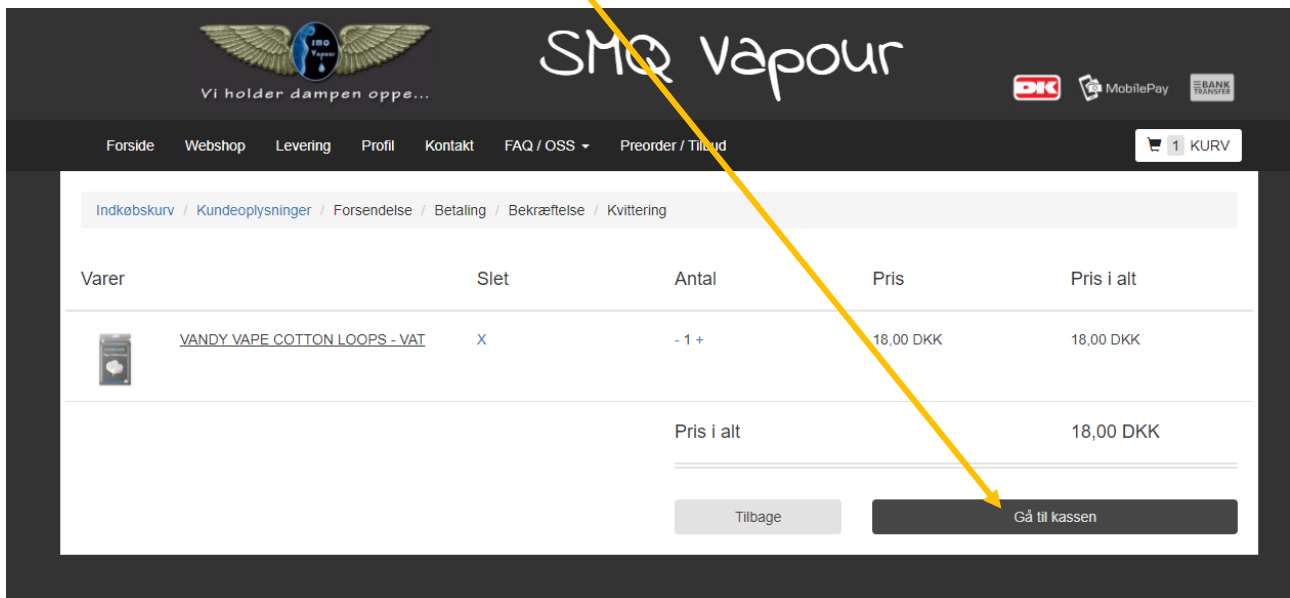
SMQ Vapour

Vi holder dampen oppe...

SMQ Vapour

DK MobilePay BANK TRANSFER

Forside Webshop Levering Profil Kontakt FAQ / OSS Preorder / Tilbud

1 KURV

Indkøbskurv / Kundeoplysninger / Forsendelse / Betaling / Bekræftelse / Kvittering

| Varer | | Slet | Antal | Pris | Pris i alt |
|---|---|---|---|---|---|
| | VANDY VAPE COTTON LOOPS - VAT | X | - 1 + | 18,00 DKK | 18,00 DKK |

Pris i alt 18,00 DKK

Tilbage

Gå til kassen